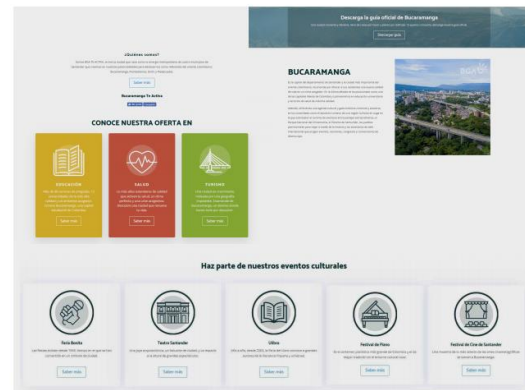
Descarga la guía oficial de Bucaramanga

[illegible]

Descargar guía

¿Quiénes somos?

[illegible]

Saber más

Bucaramanga Te Activa

CONOCE NUESTRA OFERTA EN

EDUCACIÓN

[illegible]

Saber más

SALUD

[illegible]

Saber más

TURISMO

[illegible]

Saber más

BUCARAMANGA

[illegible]

Haz parte de nuestros eventos culturales

Feria Bonita

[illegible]

Saber más

Teatro Santander

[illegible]

Saber más

Ulibro

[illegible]

Saber más

Festival de Piano

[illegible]

Saber más

Festival de Cine de Santander

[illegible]

Saber más